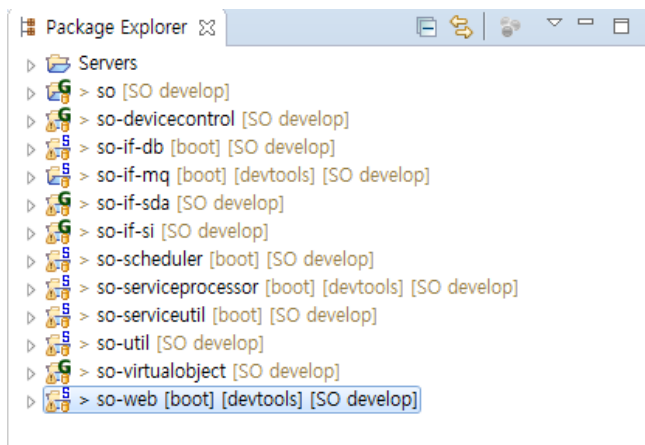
Package Explorer ☒

Servers
> so [SO develop]
> so-devicecontrol [SO develop]
> so-if-db [boot] [SO develop]
> so-if-mq [boot] [devtools] [SO develop]
> so-if-sda [SO develop]
> so-if-si [SO develop]
> so-scheduler [boot] [SO develop]
> so-serviceprocessor [boot] [devtools] [SO develop]
> so-serviceutil [boot] [SO develop]
> so-util [SO develop]
> so-virtualobject [SO develop]
> so-web [boot] [devtools] [SO develop]